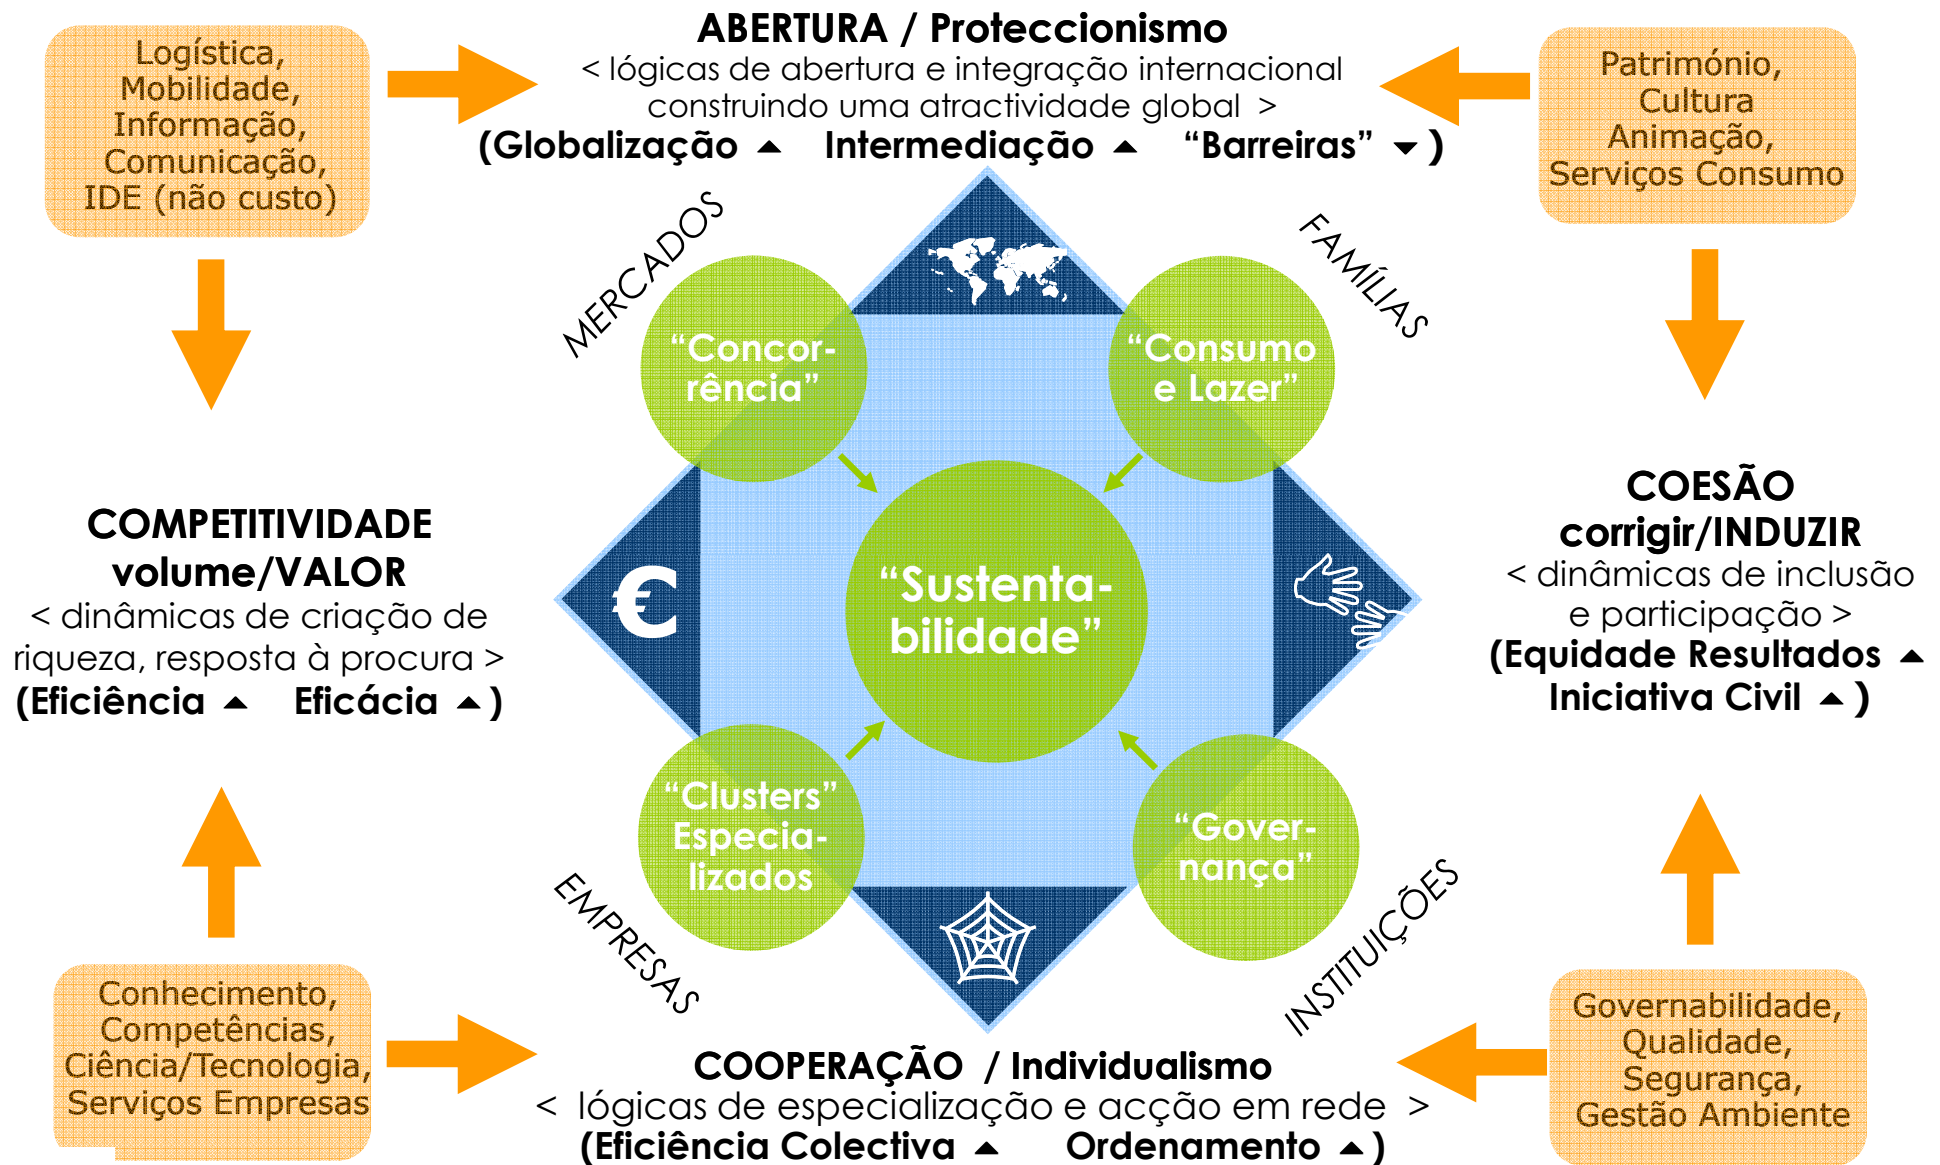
Logística, Mobilidade, Informação, Comunicação, IDE (não custo)

ABERTURA / Proteccionismo
< lógicas de abertura e integração internacional construindo uma atractividade global >
(Globalização ▲ Intermediação ▲ "Barreiras" ▼ )

Património, Cultura Animação, Serviços Consumo

MERCADOS

FAMÍLIAS

"Concor-rência"

"Consumo e Lazer"

COMPETITIVIDADE
volume/VALOR
< dinâmicas de criação de riqueza, resposta à procura >
(Eficiência ▲ Eficácia ▲ )

€

"Sustenta-bilidade"

COESÃO
corrigir/INDUZIR
< dinâmicas de inclusão e participação >
(Equidade Resultados ▲ Iniciativa Civil ▲ )

"Clusters" Especia-lizados

"Gover-nança"

EMPRESAS

INSTITUIÇÕES

Conhecimento, Competências, Ciência/Tecnologia, Serviços Empresas

COOPERAÇÃO / Individualismo
< lógicas de especialização e acção em rede >
(Eficiência Colectiva ▲ Ordenamento ▲ )

Governabilidade, Qualidade, Segurança, Gestão Ambiente